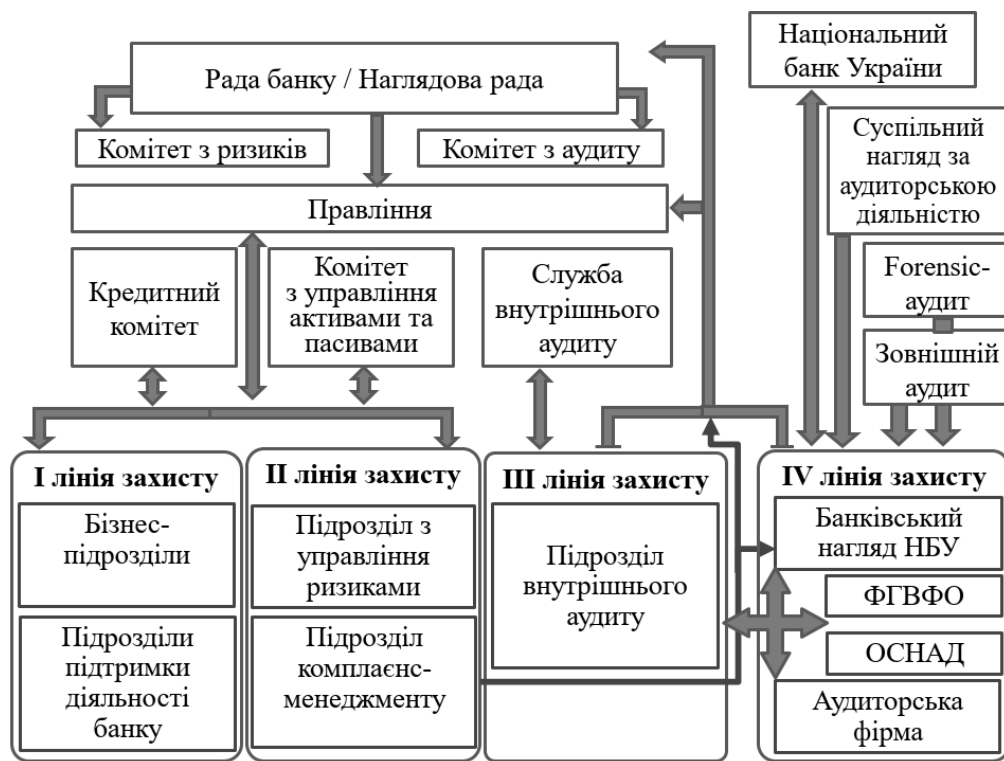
Національний банк України

Рада банку / Наглядова рада

Комітет з ризиків

Комітет з аудиту

Суспільний нагляд за аудиторською діяльністю

Правління

Кредитний комітет

Комітет з управління активами та пасивами

Служба внутрішнього аудиту

Forensic-аудит

Зовнішній аудит

I лінія захисту

Бізнес-підрозділи

Підрозділи підтримки діяльності банку

II лінія захисту

Підрозділ з управління ризиками

Підрозділ комплаєнс-менеджменту

III лінія захисту

Підрозділ внутрішнього аудиту

IV лінія захисту

Банківський нагляд НБУ

ФГВФО

ОСНАД

Аудиторська фірма